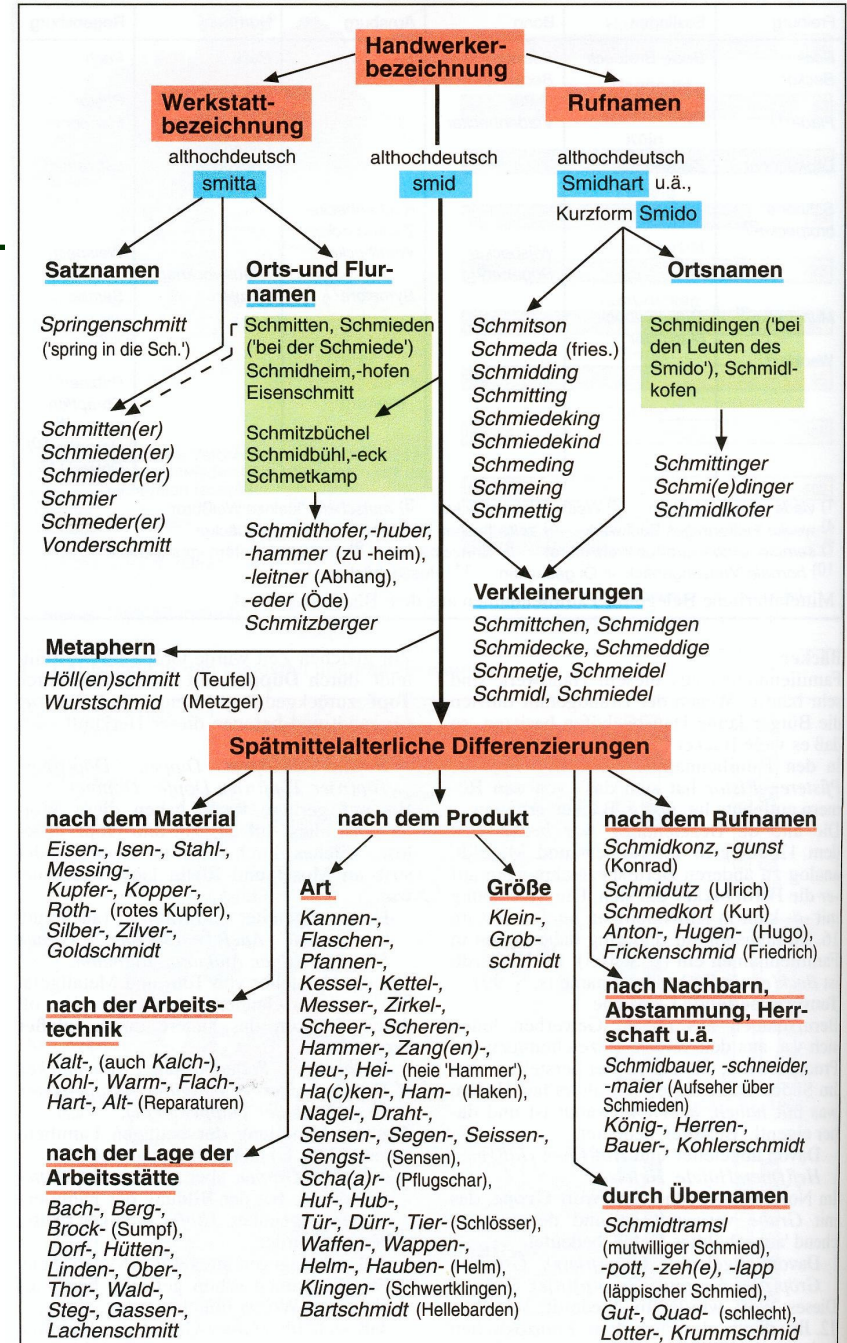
Handwerkerbezeichnung

Werkstattbezeichnung

Rufnamen

althochdeutsch smitta

althochdeutsch smid

althochdeutsch Smidhart u.ä., Kurzform Smido

Satznamen

Springenschmitt ('spring in die Sch.')

Schmitten(er)
Schmieden(er)
Schmieder(er)
Schmier
Schmeder(er)
Vonderschmitt

Orts-und Flurnamen

Schmitten, Schmieden ('bei der Schmiede') Schmidheim,-hofen Eisenschmitt

Schmitzbüchel Schmidbühl,-eck Schmetkamp

Schmidthofer,-huber, -hammer (zu -heim), -leitner (Abhang), -eder (Öde) Schmitzberger

Schmitson
Schmeda (fries.)
Schmidding
Schmitting
Schmiedeking
Schmiedekind
Schmeding
Schmeing
Schmettig

Ortsnamen

Schmidingen ('bei den Leuten des Smido'), Schmidlkofen

Schmittinger
Schmi(e)dinger
Schmidlkofer

Verkleinerungen

Schmittchen, Schmidgen
Schmidecke, Schmeddige
Schmetje, Schmeidel
Schmidl, Schmiedel

Metaphern

Höll(en)schmitt (Teufel)
Wurstschmid (Metzger)

Spätmittelalterliche Differenzierungen

nach dem Material

Eisen-, Isen-, Stahl-, Messing-, Kupfer-, Kopper-, Roth- (rotes Kupfer), Silber-, Zilver-, Goldschmidt

nach der Arbeitstechnik

Kalt-, (auch Kalch-), Kohl-, Warm-, Flach-, Hart-, Alt- (Reparaturen)

nach der Lage der Arbeitsstätte

Bach-, Berg-, Brock- (Sumpf), Dorf-, Hütten-, Linden-, Ober-, Thor-, Wald-, Steg-, Gassen-, Lachenschmitt

nach dem Produkt

Art

Kannen-, Flaschen-, Pfannen-, Kessel-, Kettel-, Messer-, Zirkel-, Scheer-, Scheren-, Hammer-, Zang(en)-, Heu-, Hei- (heie 'Hammer'), Ha(c)ken-, Ham- (Haken), Nagel-, Draht-, Sensen-, Segen-, Seissen-, Sengst- (Sensen), Scha(a)r- (Pflugschar), Huf-, Hub-, Tür-, Dürr-, Tier- (Schlösser), Waffen-, Wappen-, Helm-, Hauben- (Helm), Klingen- (Schwertklingen), Bartschmidt (Hellebarden)

Größe

Klein-, Grobschmidt

nach dem Rufnamen

Schmidkonz, -gunst (Konrad)
Schmidutz (Ulrich)
Schmedkort (Kurt)
Anton-, Hugen- (Hugo), Frickenschmid (Friedrich)

nach Nachbarn, Abstammung, Herrschaft u.ä.

Schmidbauer, -schneider, -maier (Aufseher über Schmieden)
König-, Herren-, Bauer-, Kohlerschmidt

durch Übernamen

Schmidtramsl (mutwilliger Schmied), -pott, -zeh(e), -lapp (läppischer Schmied), Gut-, Quad- (schlecht), Lotter-, Krummschmid